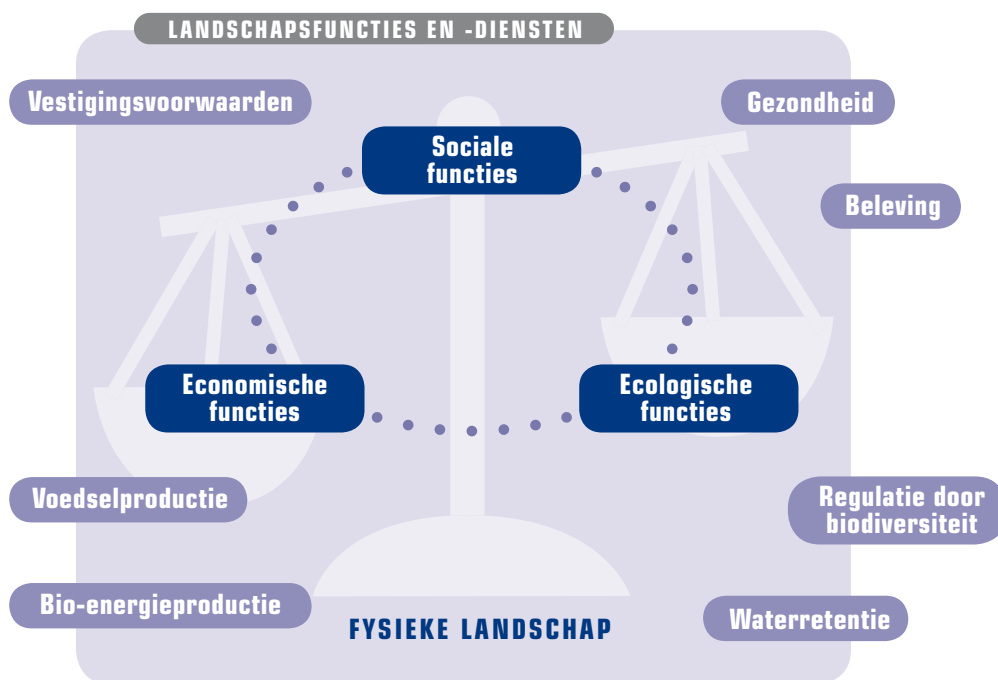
LANDSCHAPSFUNCTIES EN -DIENSTEN

Vestigingsvoorwaarden

Gezondheid

Sociale functies

Beleving

Economische functies

Ecologische functies

Voedselproductie

Regulatie door biodiversiteit

Bio-energieproductie

FYSIEKE LANDSCHAP

Waterretentie